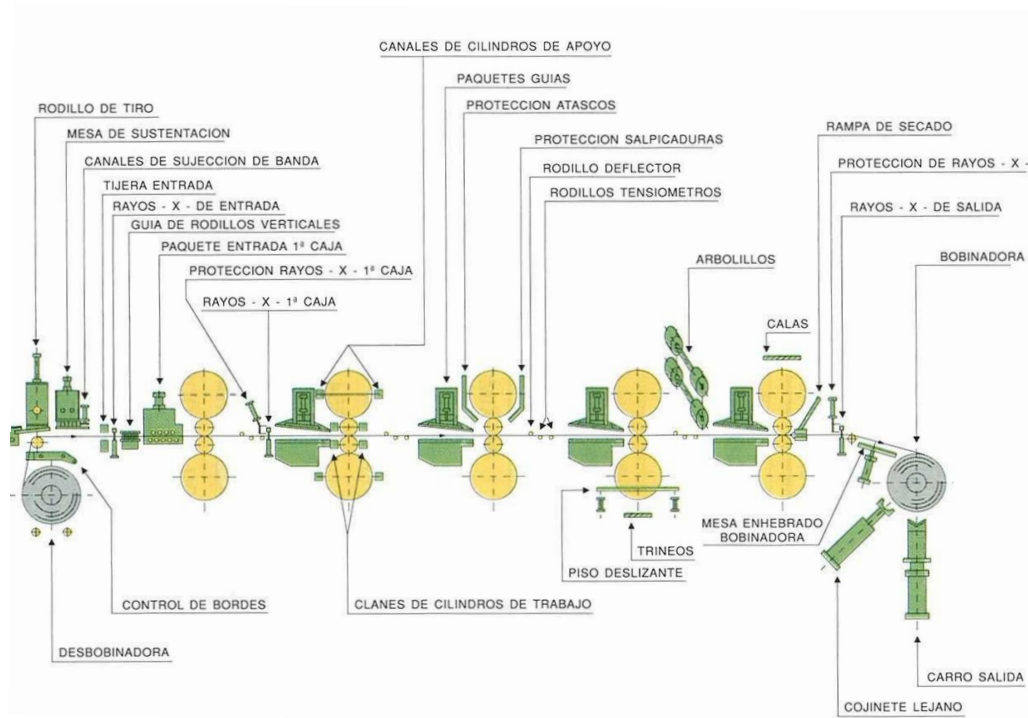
CANALES DE CILINDROS DE APOYO

PAQUETES GUIAS

RODILLO DE TIRO

PROTECCION ATASCOS

MESA DE SUSTENTACION

PROTECCION SALPICADURAS

RAMPA DE SECADO

CANALES DE SUJECCION DE BANDA

RODILLO DEFLECTOR

PROTECCION DE RAYOS - X -

TIJERA ENTRADA

RODILLOS TENSIOMETROS

RAYOS - X - DE ENTRADA

RAYOS - X - DE SALIDA

GUIA DE RODILLOS VERTICALES

PAQUETE ENTRADA 1ª CAJA

BOBINADORA

ARBOLILLOS

PROTECCION RAYOS - X - 1ª CAJA

RAYOS - X - 1ª CAJA

CALAS

MESA ENHEBRADO BOBINADORA

TRINEOS

PISO DESLIZANTE

CONTROL DE BORDES

CLANES DE CILINDROS DE TRABAJO

DESBOBINADORA

CARRO SALIDA

COJINETE LEJANO